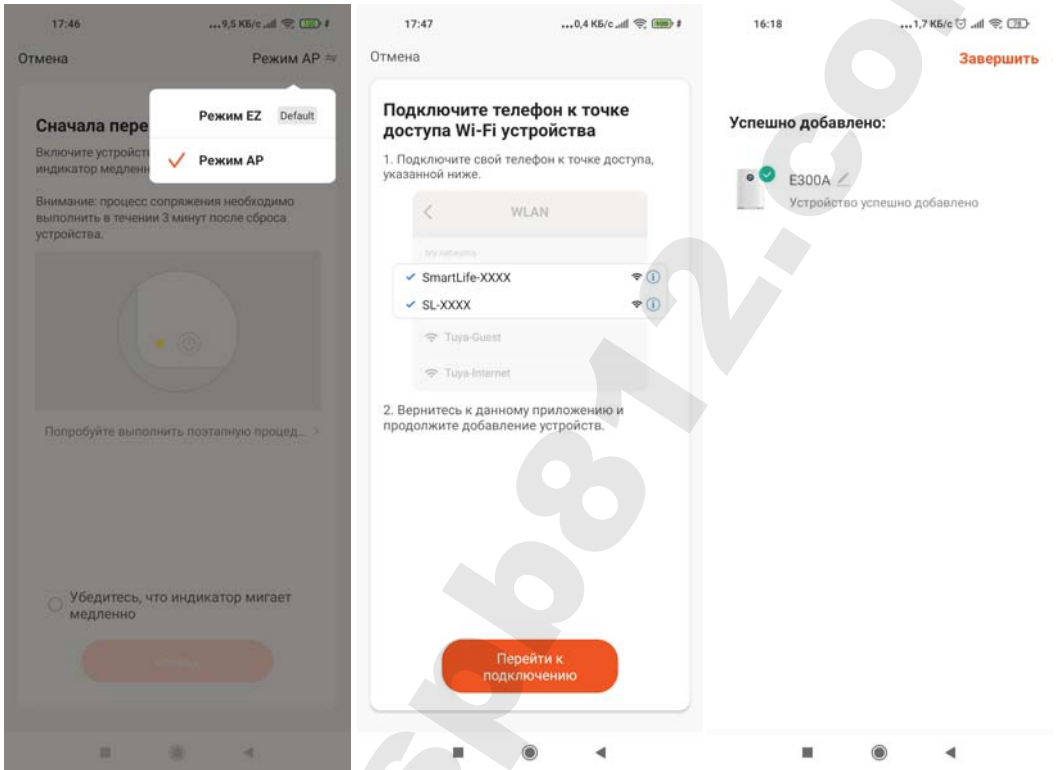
17:46 ...9,5 КБ/с

Отмена Режим AP

Режим EZ Default

Режим AP

Сначала пере

Включите устройст индикатор медлен

Внимание: процесс сопряжения необходимо выполнить в течении 3 минут после сброса устройства.

Попробуйте выполнить поэтапную процед...

Убедитесь, что индикатор мигает медленно

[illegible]

17:47 ...0,4 КБ/с

Отмена

Подключите телефон к точке доступа Wi-Fi устройства

1. Подключите свой телефон к точке доступа, указанной ниже.

WLAN

My networks

SmartLife-XXXX

SL-XXXX

Tuya-Guest

Tuya-Internet

2. Вернитесь к данному приложению и продолжите добавление устройств.

Перейти к подключению

16:18 ...1,7 КБ/с

Завершить

Успешно добавлено:

E300A

Устройство успешно добавлено